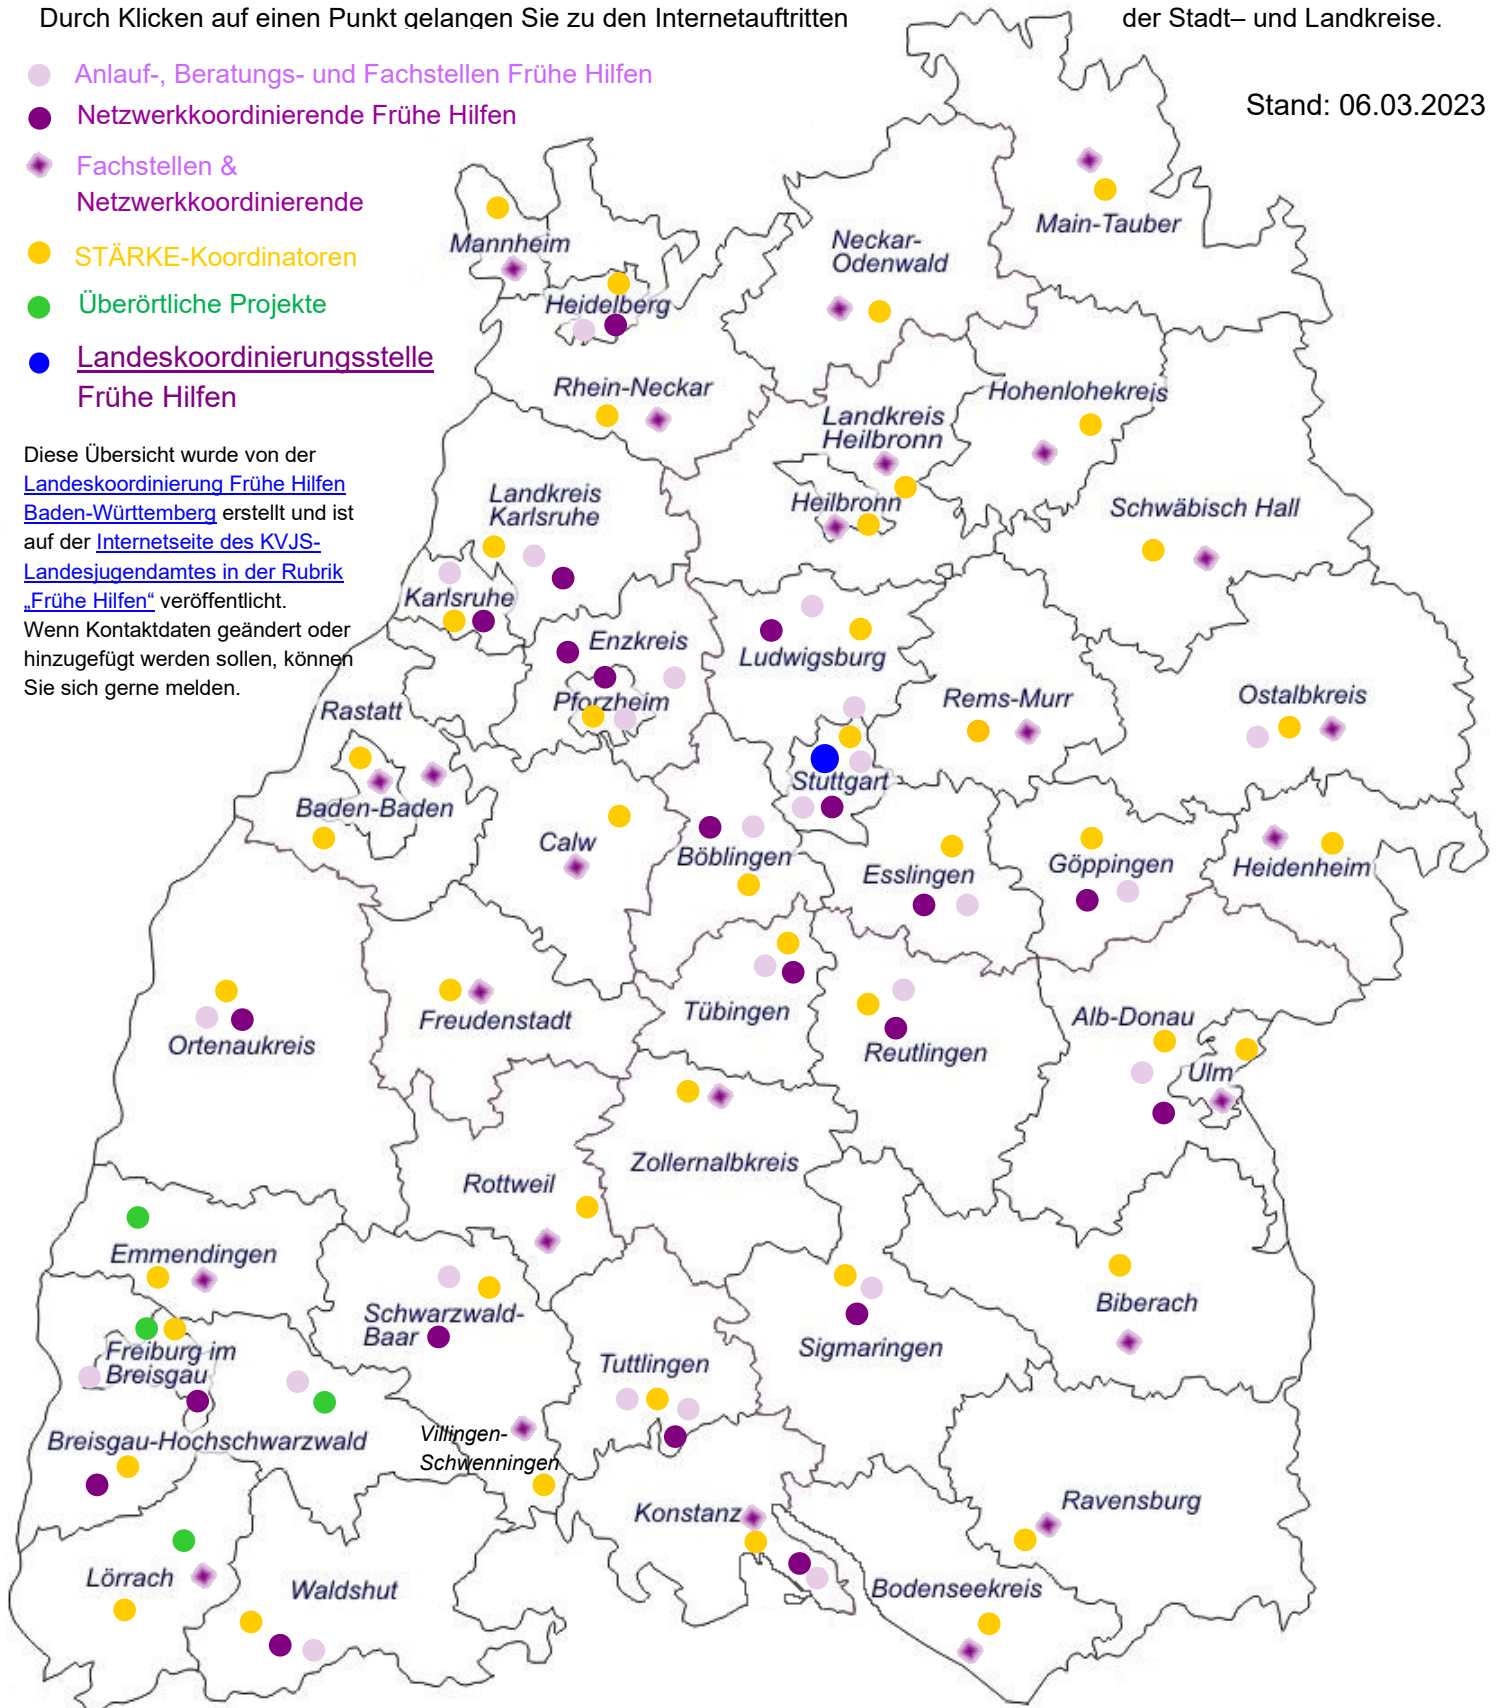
Durch Klicken auf einen Punkt gelangen Sie zu den Internetauftritten der Stadt– und Landkreise.

Stand: 06.03.2023

Anlauf-, Beratungs- und Fachstellen Frühe Hilfen
Netzwerkkoordinierende Frühe Hilfen
Fachstellen & Netzwerkkoordinierende
STÄRKE-Koordinatoren
Überörtliche Projekte
Landeskoordinierungsstelle Frühe Hilfen

Diese Übersicht wurde von der Landeskoordinierung Frühe Hilfen Baden-Württemberg erstellt und ist auf der Internetseite des KVJS-Landesjugendamtes in der Rubrik „Frühe Hilfen“ veröffentlicht. Wenn Kontaktdaten geändert oder hinzugefügt werden sollen, können Sie sich gerne melden.

Main-Tauber
Mannheim
Neckar-Odenwald
Heidelberg
Rhein-Neckar
Hohenlohekreis
Landkreis Heilbronn
Heilbronn
Schwäbisch Hall
Landkreis Karlsruhe
Karlsruhe
Enzkreis
Ludwigsburg
Pforzheim
Rems-Murr
Ostalbkreis
Rastatt
Stuttgart
Baden-Baden
Calw
Böblingen
Esslingen
Göppingen
Heidenheim
Tübingen
Reutlingen
Freudenstadt
Ortenaukreis
Alb-Donau
Ulm
Zollernalbkreis
Rottweil
Emmendingen
Schwarzwald-Baar
Sigmaringen
Biberach
Freiburg im Breisgau
Tuttlingen
Breisgau-Hochschwarzwald
Villingen-Schwenningen
Konstanz
Ravensburg
Lörrach
Waldshut
Bodenseekreis